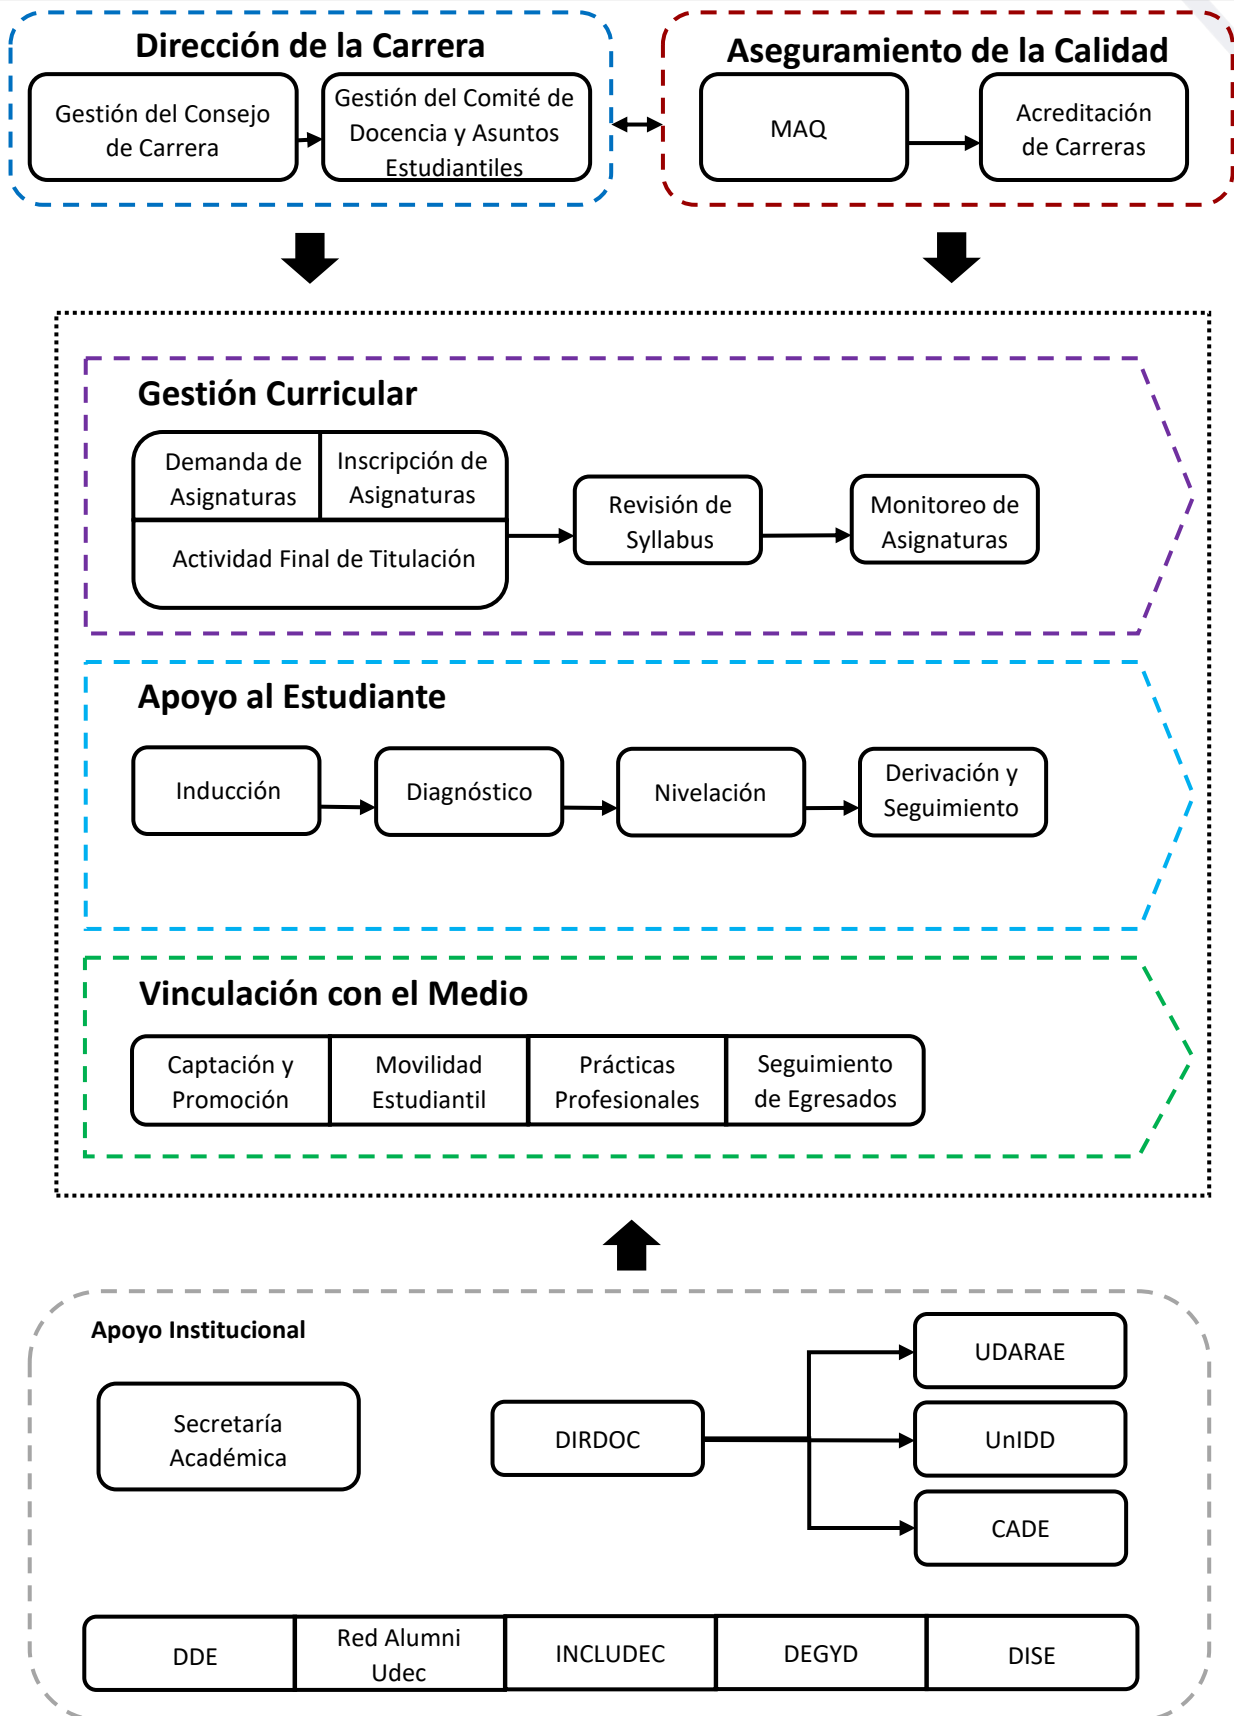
Dirección de la Carrera

Gestión del Consejo de Carrera

Gestión del Comité de Docencia y Asuntos Estudiantiles

Aseguramiento de la Calidad

MAQ

Acreditación de Carreras

Gestión Curricular

Demanda de Asignaturas

Inscripción de Asignaturas

Actividad Final de Titulación

Revisión de Syllabus

Monitoreo de Asignaturas

Apoyo al Estudiante

Inducción

Diagnóstico

Nivelación

Derivación y Seguimiento

Vinculación con el Medio

Captación y Promoción

Movilidad Estudiantil

Prácticas Profesionales

Seguimiento de Egresados

Apoyo Institucional

Secretaría Académica

DIRDOC

UDARAE

UnIDD

CADE

DDE

Red Alumni Udec

INCLUDEC

DEGYD

DISE